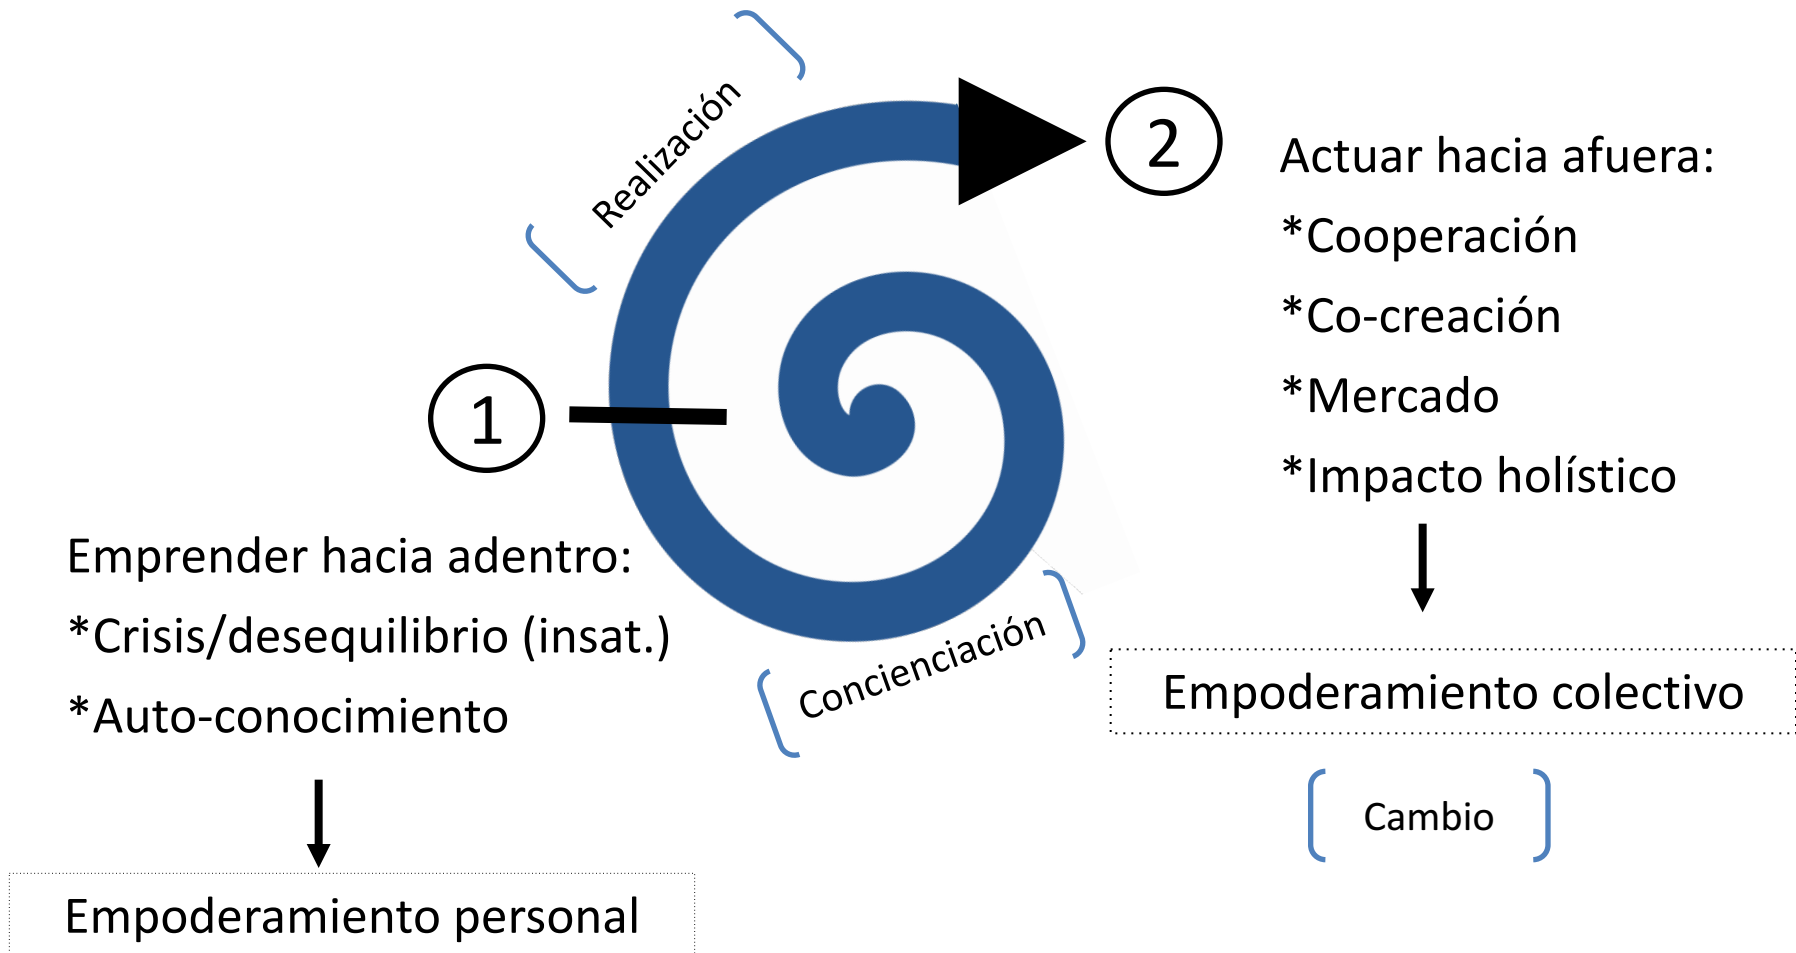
Realización

2

Actuar hacia afuera:

*Cooperación

*Co-creación

*Mercado

*Impacto holístico

1

Emprender hacia adentro:

*Crisis/desequilibrio (insat.)

*Auto-conocimiento

Concienciación

Empoderamiento colectivo

Cambio

Empoderamiento personal